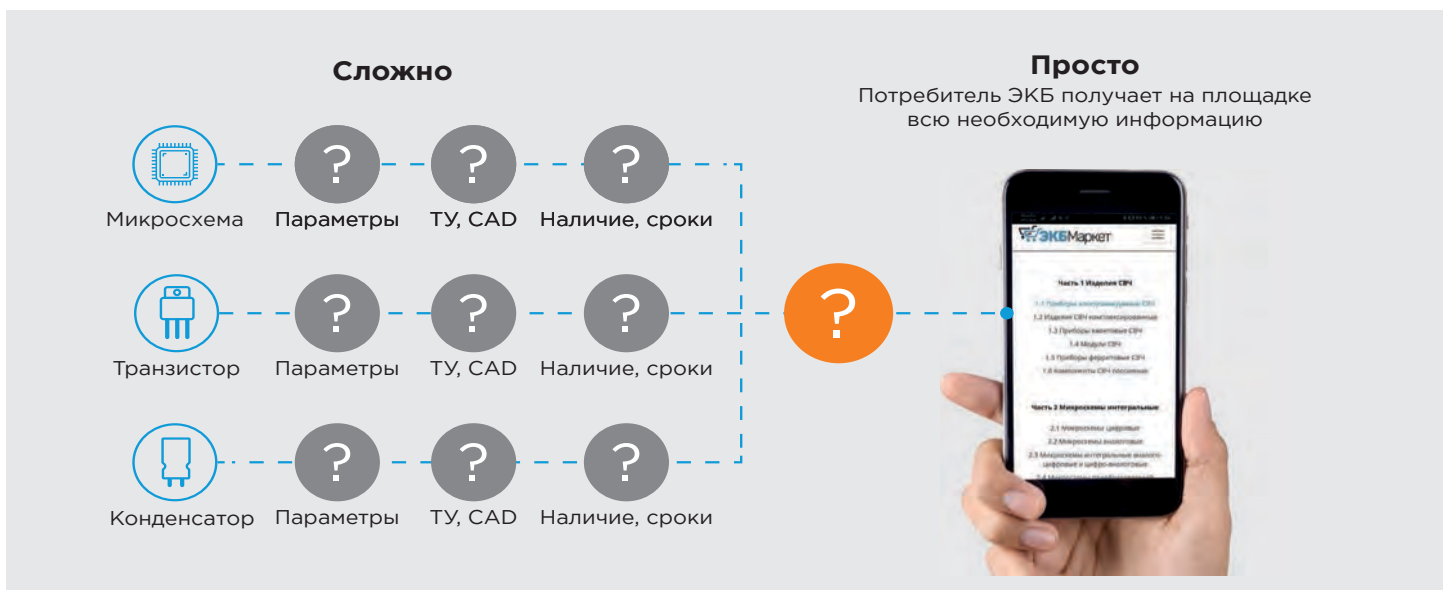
Сложно

?
?
?

Микросхема
Параметры
ТУ, CAD
Наличие, сроки

?
?
?

Транзистор
Параметры
ТУ, CAD
Наличие, сроки

?
?
?

Конденсатор
Параметры
ТУ, CAD
Наличие, сроки

?

Просто
Потребитель ЭКБ получает на площадке всю необходимую информацию

ЭКБМаркет

Часть 1 Изделия СВЧ
1.1 Приборы электровакуумные СВЧ
1.2 Изделия СВЧ полупроводниковые
1.3 Приборы квантовые СВЧ
1.4 Модули СВЧ
1.5 Приборы ферритовые СВЧ
1.6 Компоненты СВЧ пассивные

Часть 2 Микросхемы интегральные
2.1 Микросхемы цифровые
2.2 Микросхемы аналоговые
2.3 Микросхемы интегральные аналого-цифровые и цифро-аналоговые
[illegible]